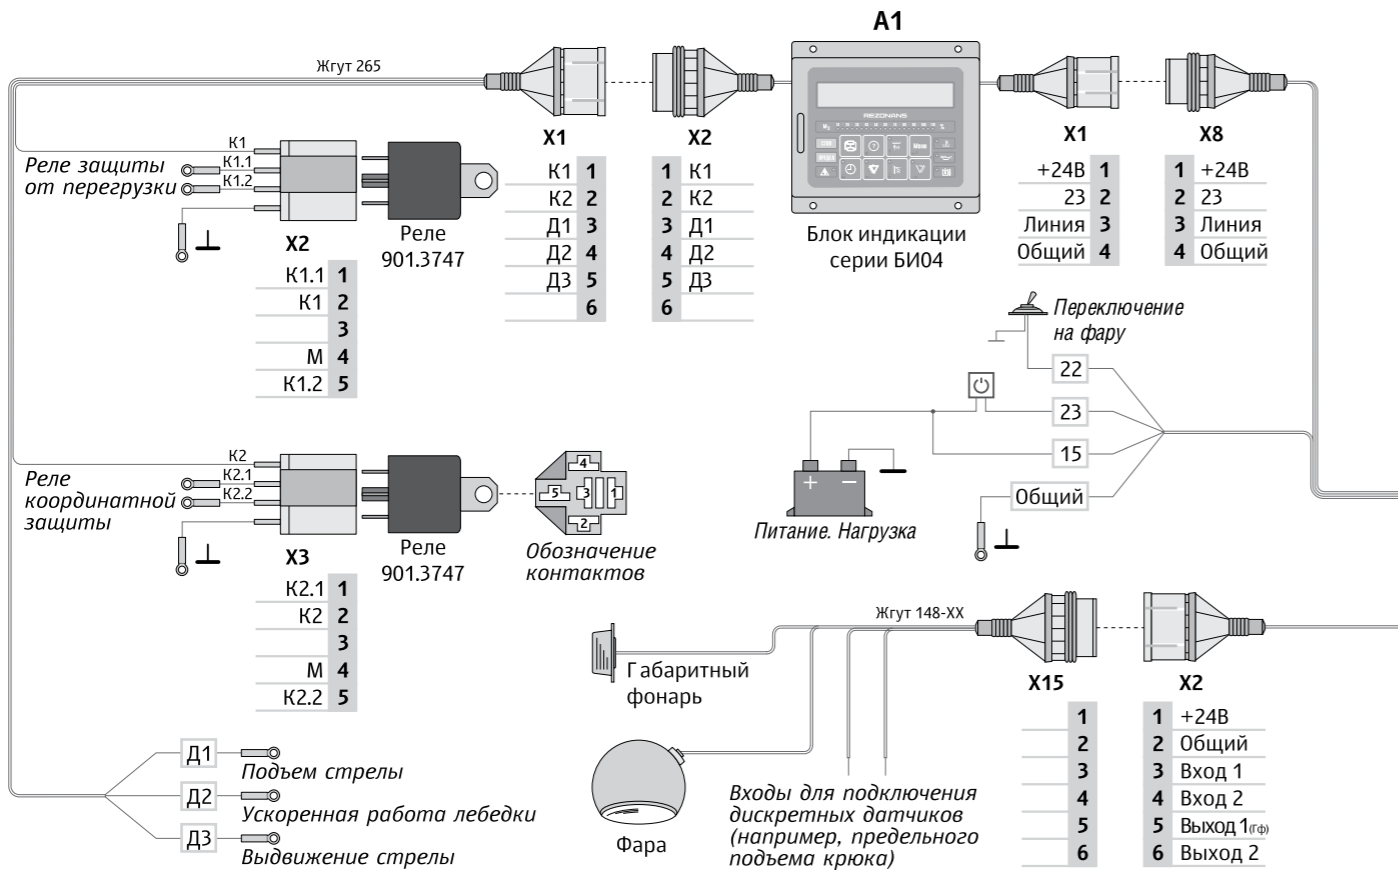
A1

Жгут 265

X1

| К1 | 1 |
|---|---|
| К2 | 2 |
| Д1 | 3 |
| Д2 | 4 |
| Д3 | 5 |
| | 6 |

X2

| 1 | К1 |
|---|---|
| 2 | К2 |
| 3 | Д1 |
| 4 | Д2 |
| 5 | Д3 |
| 6 | |

REZONANS

Блок индикации серии БИ04

X1

| +24В | 1 |
|---|---|
| 23 | 2 |
| Линия | 3 |
| Общий | 4 |

X8

| 1 | +24В |
|---|---|
| 2 | 23 |
| 3 | Линия |
| 4 | Общий |

К1
К1.1
К1.2

Реле защиты от перегрузки

Реле 901.3747

X2

| К1.1 | 1 |
|---|---|
| К1 | 2 |
| | 3 |
| М | 4 |
| К1.2 | 5 |

Переключение на фару

22
23
15
Общий

Питание. Нагрузка

К2
К2.1
К2.2

Реле координатной защиты

Реле 901.3747

4
5 3 1
2

Обозначение контактов

X3

| К2.1 | 1 |
|---|---|
| К2 | 2 |
| | 3 |
| М | 4 |
| К2.2 | 5 |

Жгут 148-XX

Габаритный фонарь

X15

| | 1 |
|---|---|
| | 2 |
| | 3 |
| | 4 |
| | 5 |
| | 6 |

X2

| 1 | +24В |
|---|---|
| 2 | Общий |
| 3 | Вход 1 |
| 4 | Вход 2 |
| 5 | Выход 1(Гф) |
| 6 | Выход 2 |

Д1 Подъем стрелы
Д2 Ускоренная работа лебедки
Д3 Выдвижение стрелы

Фара

Входы для подключения дискретных датчиков (например, предельного подъема крюка)